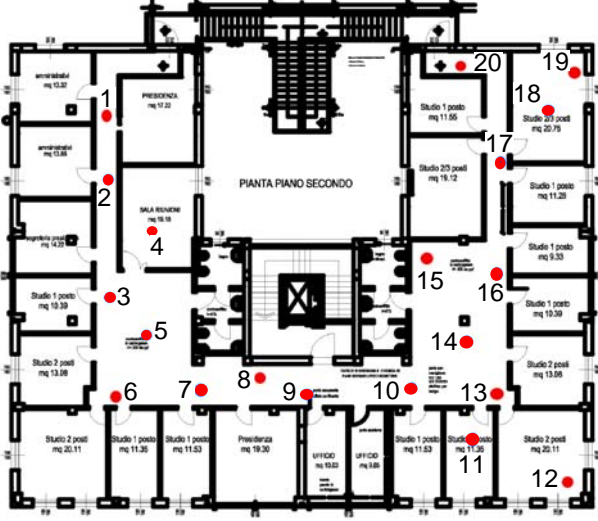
amministrativi
mq 13.32

PRESIDENZA
mq 17.22

1

amministrativi
mq 13.86

2

segreteria posti
mq 14.20

SALA RIUNIONI
mq 19.16

4

PIANTA PIANO SECONDO

Studio 1 posto
mq 10.39

3

5

Studio 2 posti
mq 13.08

6

7

8

9

10

Studio 2 posti
mq 20.11

Studio 1 posto
mq 11.35

Studio 1 posto
mq 11.53

Presidenza
mq 19.30

UFFICIO
mq 10.03

UFFICIO
mq 9.85

Studio 1 posto
mq 11.53

Studio 1 posto
mq 11.35

11

Studio 2 posti
mq 20.11

12

13

14

Studio 2 posti
mq 13.08

Studio 1 posto
mq 10.39

15

16

Studio 1 posto
mq 9.33

Studio 1 posto
mq 11.28

Studio 2/3 posti
mq 19.12

17

Studio 1 posto
mq 11.55

18

Studio 2/3 posti
mq 20.75

19

20